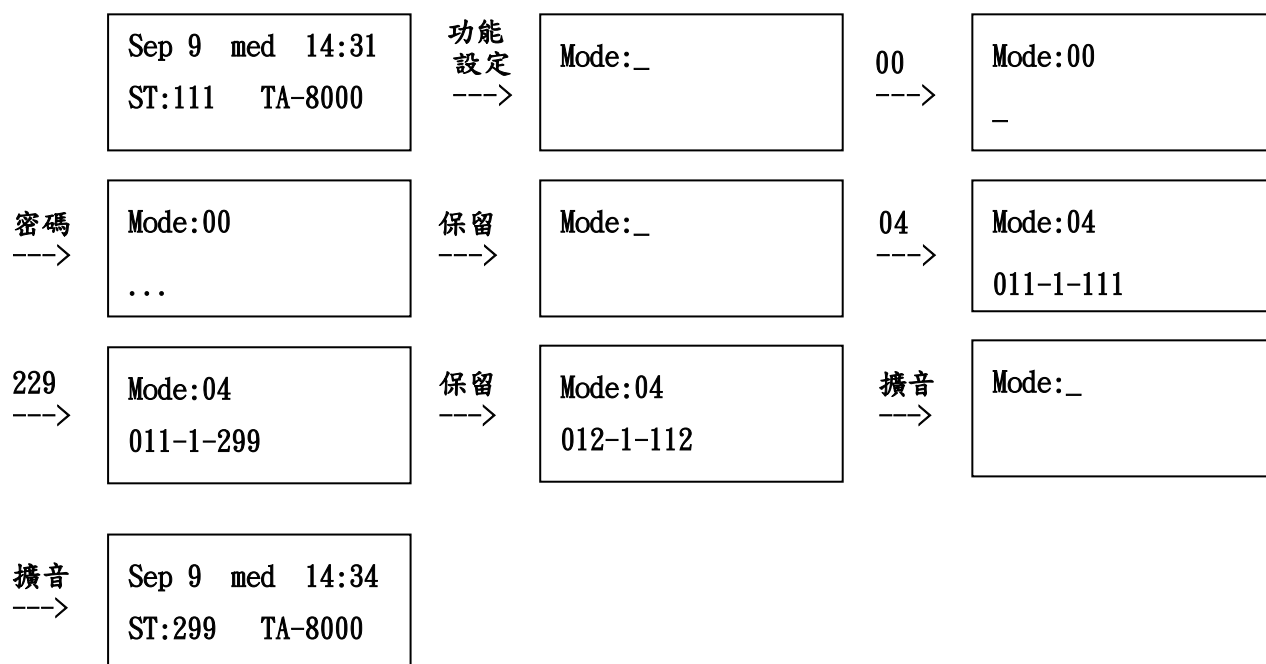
Sep 9 med 14:31
ST:111 TA-8000

功能
設定
--->

Mode:_

00
--->

Mode:00
_

密碼
--->

Mode:00
...

保留
--->

Mode:_

04
--->

Mode:04
011-1-111

229
--->

Mode:04
011-1-299

保留
--->

Mode:04
012-1-112

擴音
--->

Mode:_

擴音
--->

Sep 9 med 14:34
ST:299 TA-8000